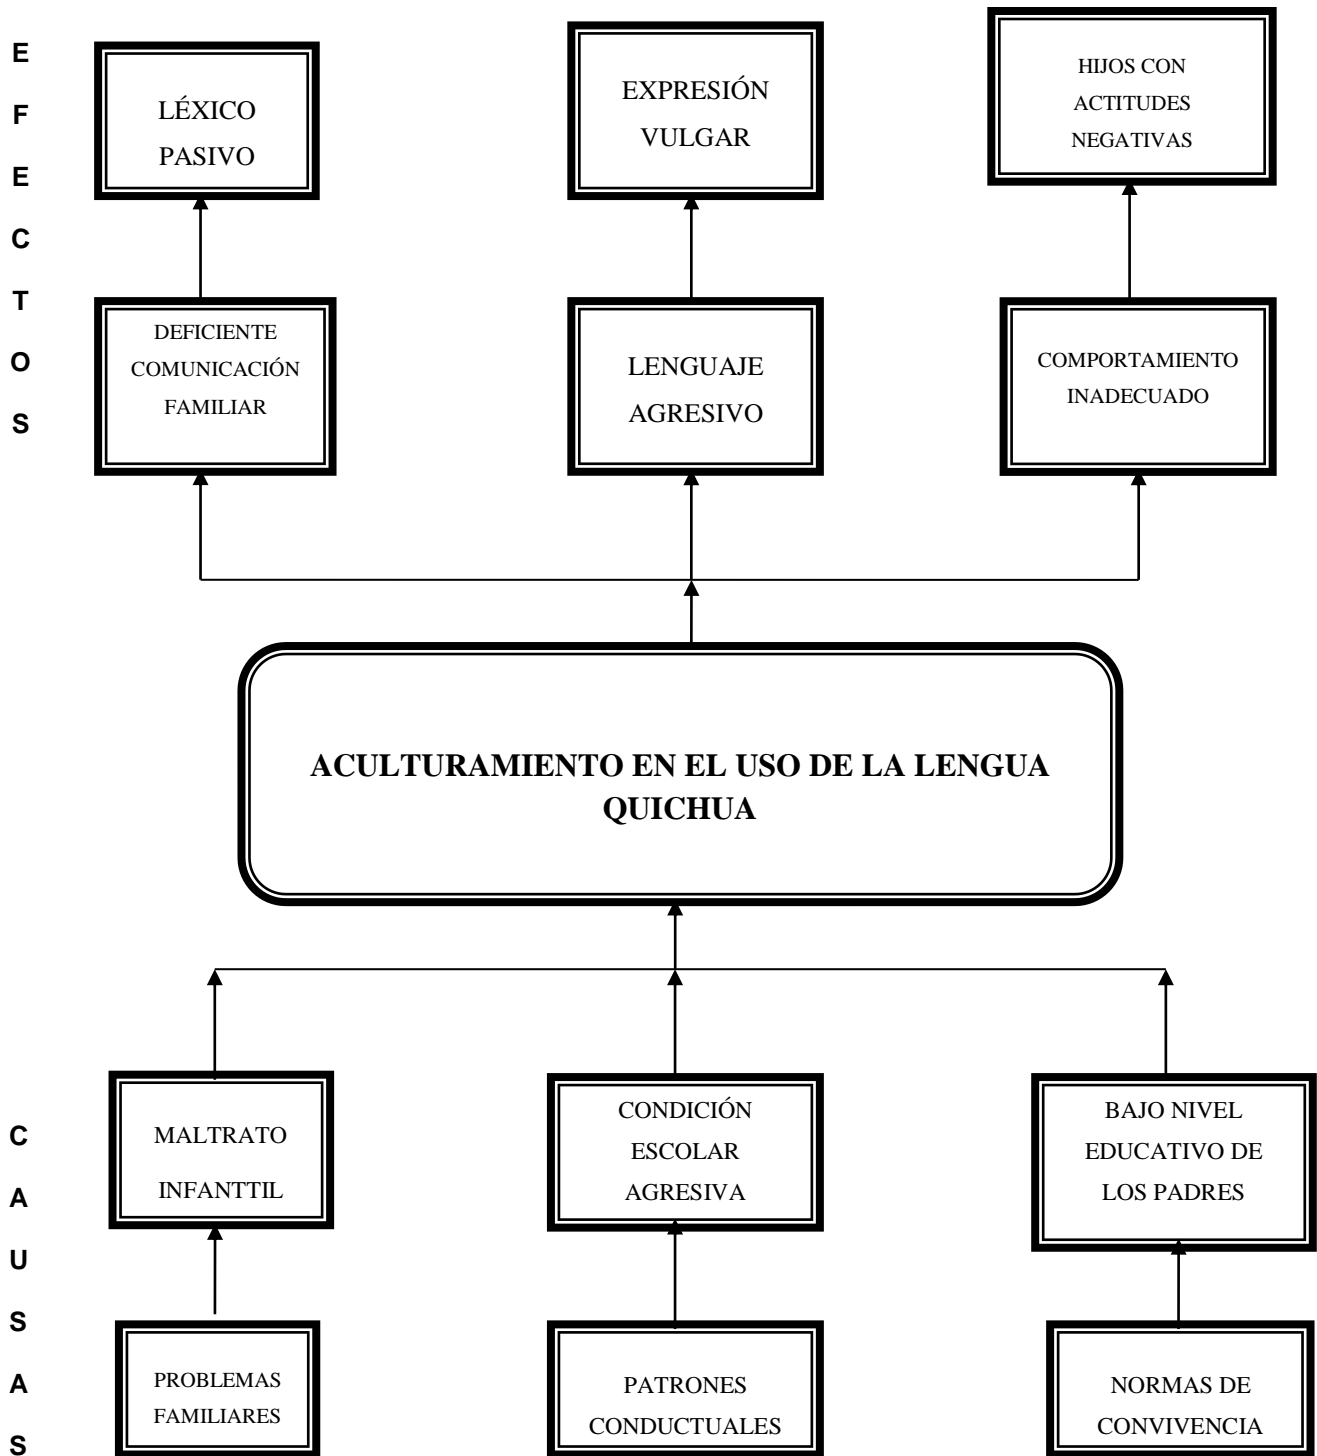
E
F
E
C
T
O
S

LÉXICO PASIVO

EXPRESIÓN VULGAR

HIJOS CON ACTITUDES NEGATIVAS

DEFICIENTE COMUNICACIÓN FAMILIAR

LENGUAJE AGRESIVO

COMPORTAMIENTO INADECUADO

ACULTURAMIENTO EN EL USO DE LA LENGUA QUICHUA

MALTRATO INFANTTIL

CONDICIÓN ESCOLAR AGRESIVA

BAJO NIVEL EDUCATIVO DE LOS PADRES

PROBLEMAS FAMILIARES

PATRONES CONDUCTUALES

NORMAS DE CONVIVENCIA

C
A
U
S
A
S